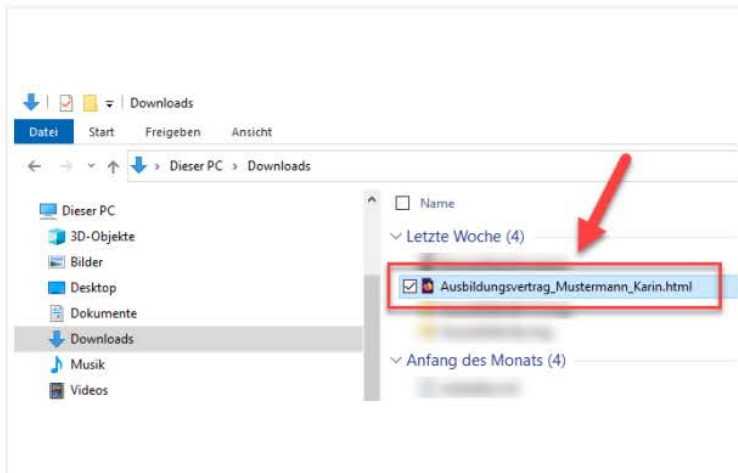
Downloads

Datei Start Freigeben Ansicht

Dieser PC > Downloads

Dieser PC
3D-Objekte
Bilder
Desktop
Dokumente
Downloads
Musik
Videos

Name

Letzte Woche (4)

Ausbildungsvertrag_Mustermann_Karin.html

Anfang des Monats (4)